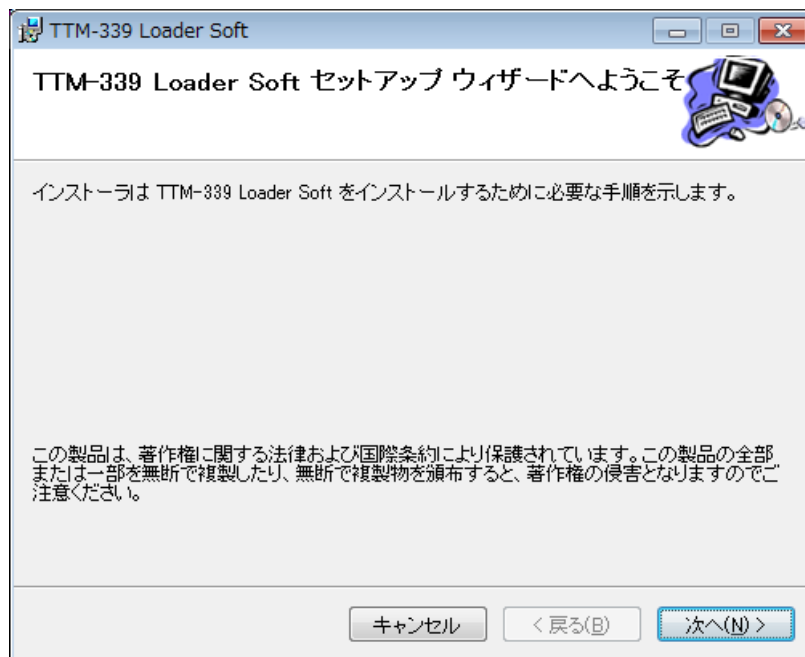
TTM-339 Loader Soft

TTM-339 Loader Soft セットアップ ウィザードへようこそ

インストーラは TTM-339 Loader Soft をインストールするために必要な手順を示します。

この製品は、著作権に関する法律および国際条約により保護されています。この製品の全部または一部を無断で複製したり、無断で複製物を頒布すると、著作権の侵害となりますのでご注意ください。

キャンセル　< 戻る(B)　次へ(N) >